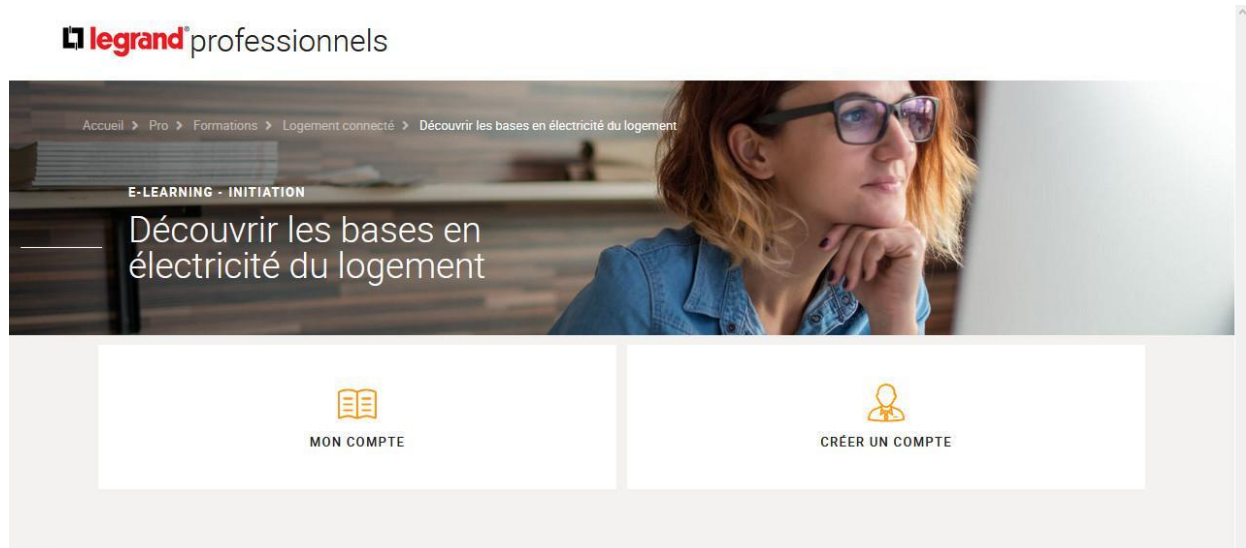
legrand® professionnels

Accueil > Pro > Formations > Logement connecté > Découvrir les bases en électricité du logement

E-LEARNING - INITIATION

Découvrir les bases en électricité du logement

MON COMPTE

CRÉER UN COMPTE